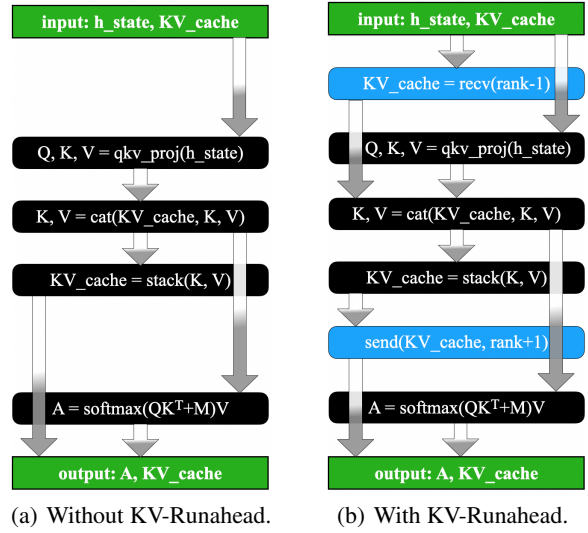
input: h_state, KV_cache

Q, K, V = qkv_proj(h_state)

K, V = cat(KV_cache, K, V)

KV_cache = stack(K, V)

A = softmax($QK^T$+M)V

output: A, KV_cache

(a) Without KV-Runahead.

input: h_state, KV_cache

KV_cache = recv(rank-1)

Q, K, V = qkv_proj(h_state)

K, V = cat(KV_cache, K, V)

KV_cache = stack(K, V)

send(KV_cache, rank+1)

A = softmax($QK^T$+M)V

output: A, KV_cache

(b) With KV-Runahead.